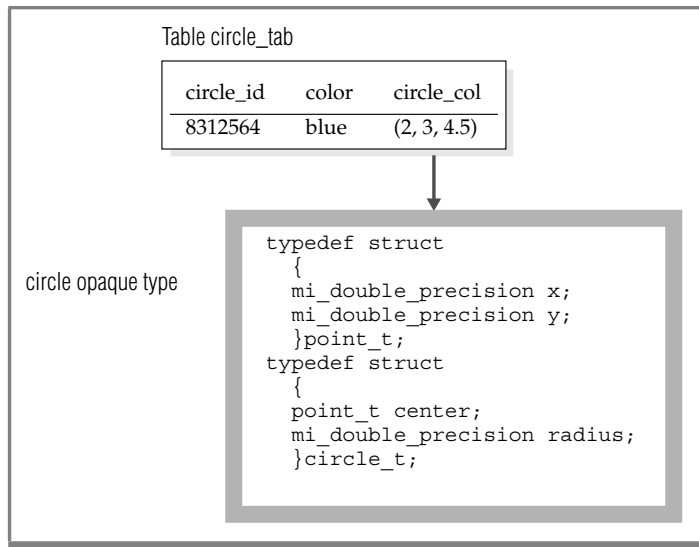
Table circle_tab

| circle_id | color | circle_col |
|---|---|---|
| 8312564 | blue | (2, 3, 4.5) |

circle opaque type

typedef struct
  {
  mi_double_precision x;
  mi_double_precision y;
  }point_t;
typedef struct
  {
  point_t center;
  mi_double_precision radius;
  }circle_t;